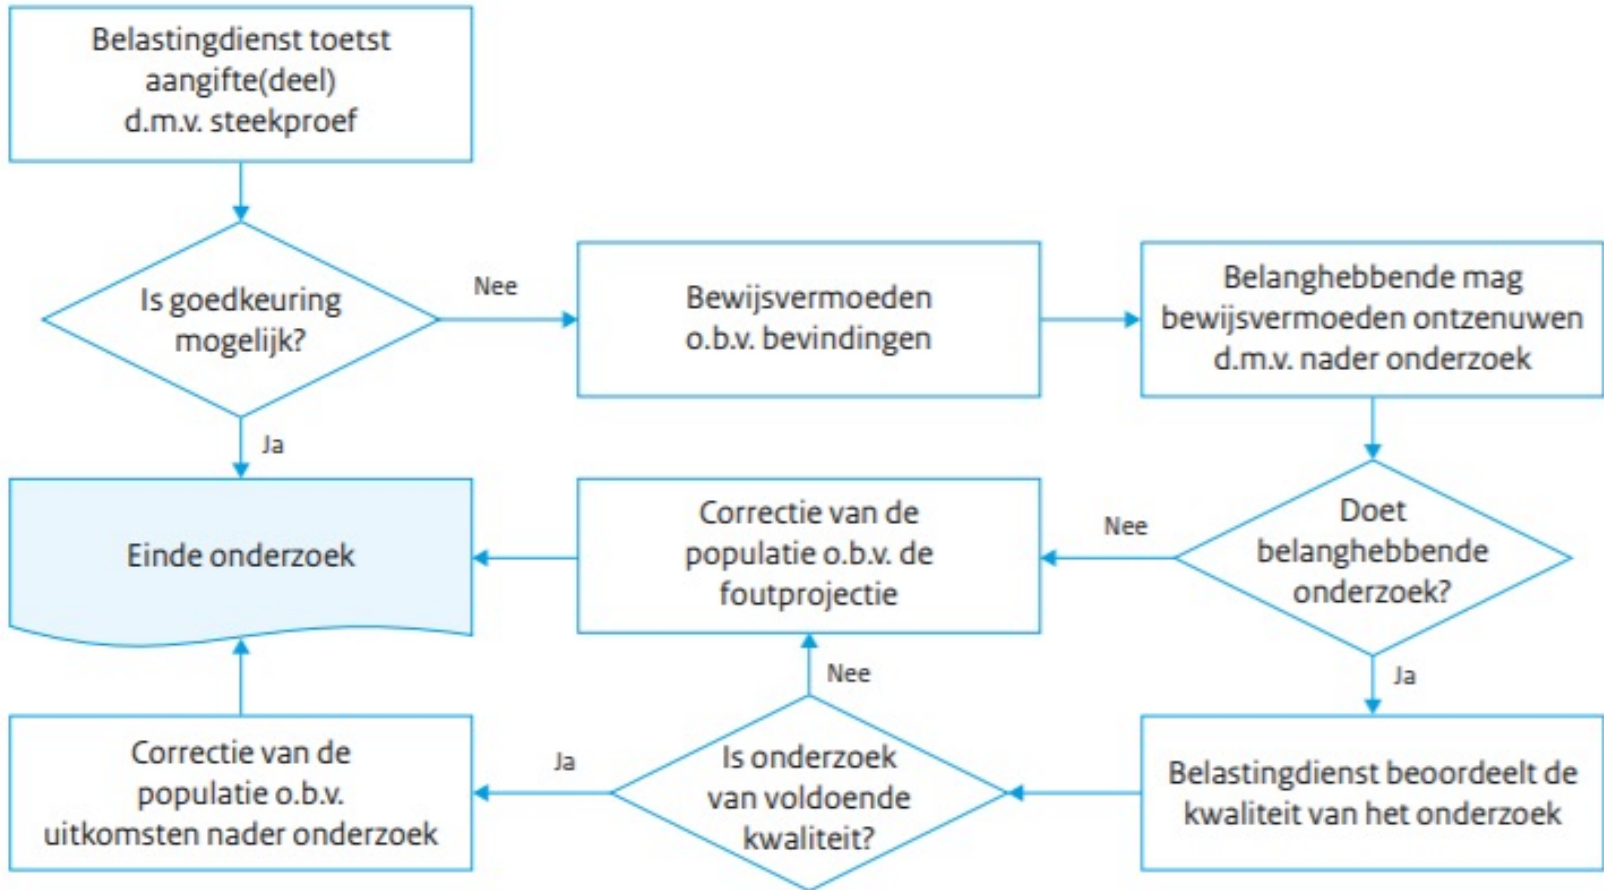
Belastingdienst toetst aangifte(deel) d.m.v. steekproef

Is goedkeuring mogelijk?

Nee

Bewijsvermoeden o.b.v. bevindingen

Belanghebbende mag bewijsvermoeden ontzenuwen d.m.v. nader onderzoek

Ja

Einde onderzoek

Correctie van de populatie o.b.v. de foutprojectie

Nee

Doet belanghebbende onderzoek?

Ja

Nee

Correctie van de populatie o.b.v. uitkomsten nader onderzoek

Ja

Is onderzoek van voldoende kwaliteit?

Belastingdienst beoordeelt de kwaliteit van het onderzoek